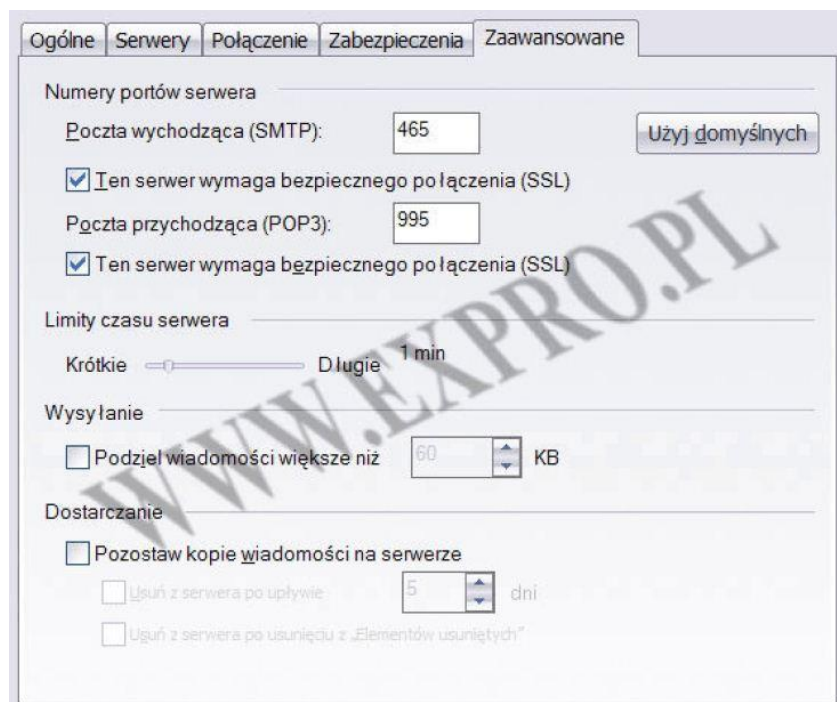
Ogólne | Serwery | Połączenie | Zabezpieczenia | Zaawansowane

Numery portów serwera

Poczta wychodząca (SMTP): 465

Użyj domyślnych

Ten serwer wymaga bezpiecznego połączenia (SSL)

Poczta przychodząca (POP3): 995

Ten serwer wymaga bezpiecznego połączenia (SSL)

Limity czasu serwera

Krótkie Długie 1 min

Wysyłanie

Podziel wiadomości większe niż 60 KB

Dostarczanie

Pozostaw kopie wiadomości na serwerze

Usuń z serwera po upływie 5 dni

Usuń z serwera po usunięciu z „Elementów usuniętych"

WWW.EXPRO.PL